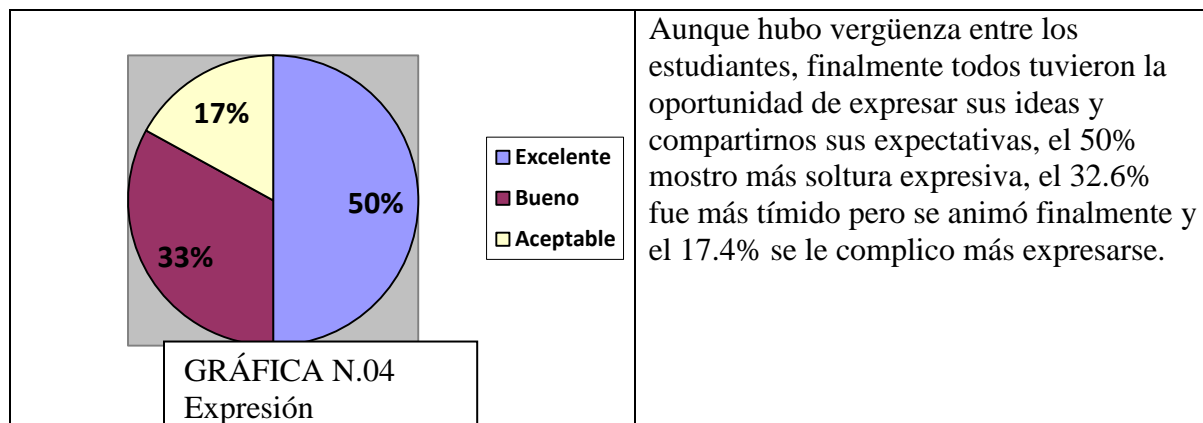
| 17% 50% 33% ■ Excelente ■ Bueno ■ Aceptable GRÁFICA N.04 Expresión | Aunque hubo vergüenza entre los estudiantes, finalmente todos tuvieron la oportunidad de expresar sus ideas y compartirnos sus expectativas, el 50% mostro más soltura expresiva, el 32.6% fue más tímido pero se animó finalmente y el 17.4% se le complico más expresarse. |
|---|---|